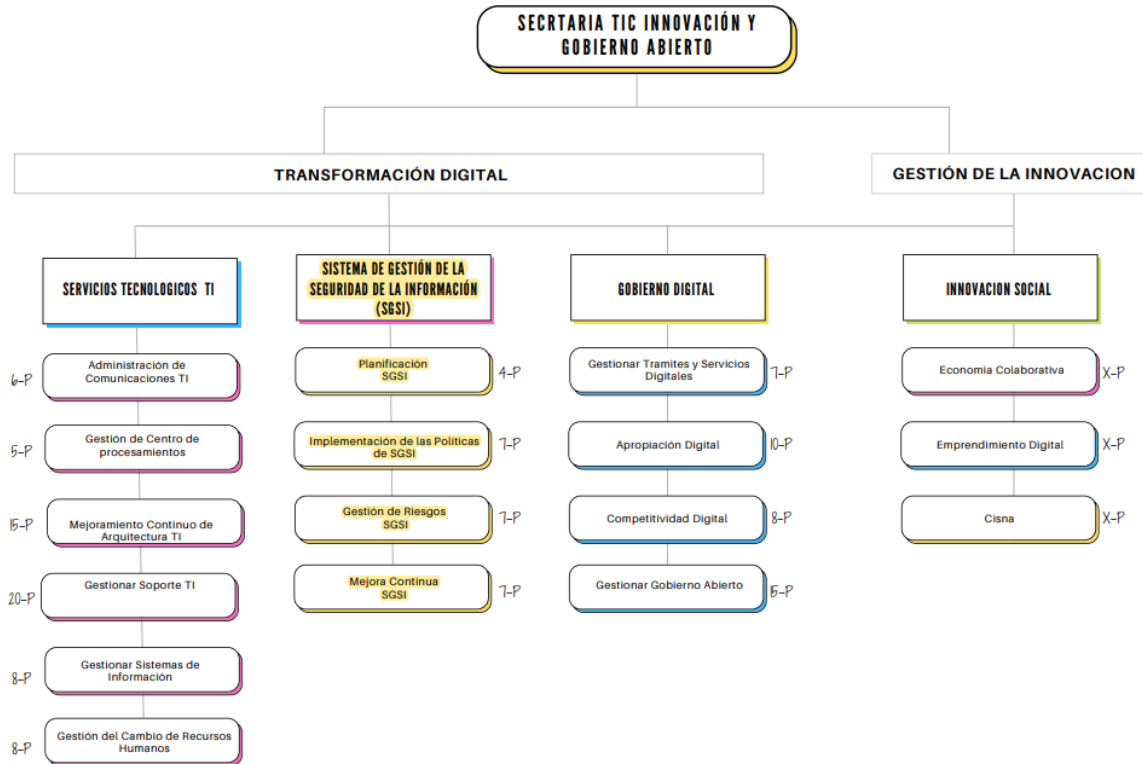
SECRTARIA TIC INNOVACIÓN Y GOBIERNO ABIERTO

TRANSFORMACIÓN DIGITAL

GESTIÓN DE LA INNOVACION

SERVICIOS TECNOLOGICOS TI

6-P Administración de Comunicaciones TI

5-P Gestión de Centro de procesamientos

15-P Mejoramiento Continuo de Arquitectura TI

20-P Gestionar Soporte TI

8-P Gestionar Sistemas de Información

8-P Gestión del Cambio de Recursos Humanos

SISTEMA DE GESTIÓN DE LA SEGURIDAD DE LA INFORMACIÓN (SGSI)

Planificación SGSI 4-P

Implementación de las Políticas de SGSI 7-P

Gestión de Riesgos SGSI 7-P

Mejora Continua SGSI 7-P

GOBIERNO DIGITAL

Gestionar Tramites y Servicios Digitales 7-P

Apropiación Digital 10-P

Competitividad Digital 8-P

Gestionar Gobierno Abierto 15-P

INNOVACION SOCIAL

Economia Colaborativa X-P

Emprendimiento Digital X-P

Cisna X-P